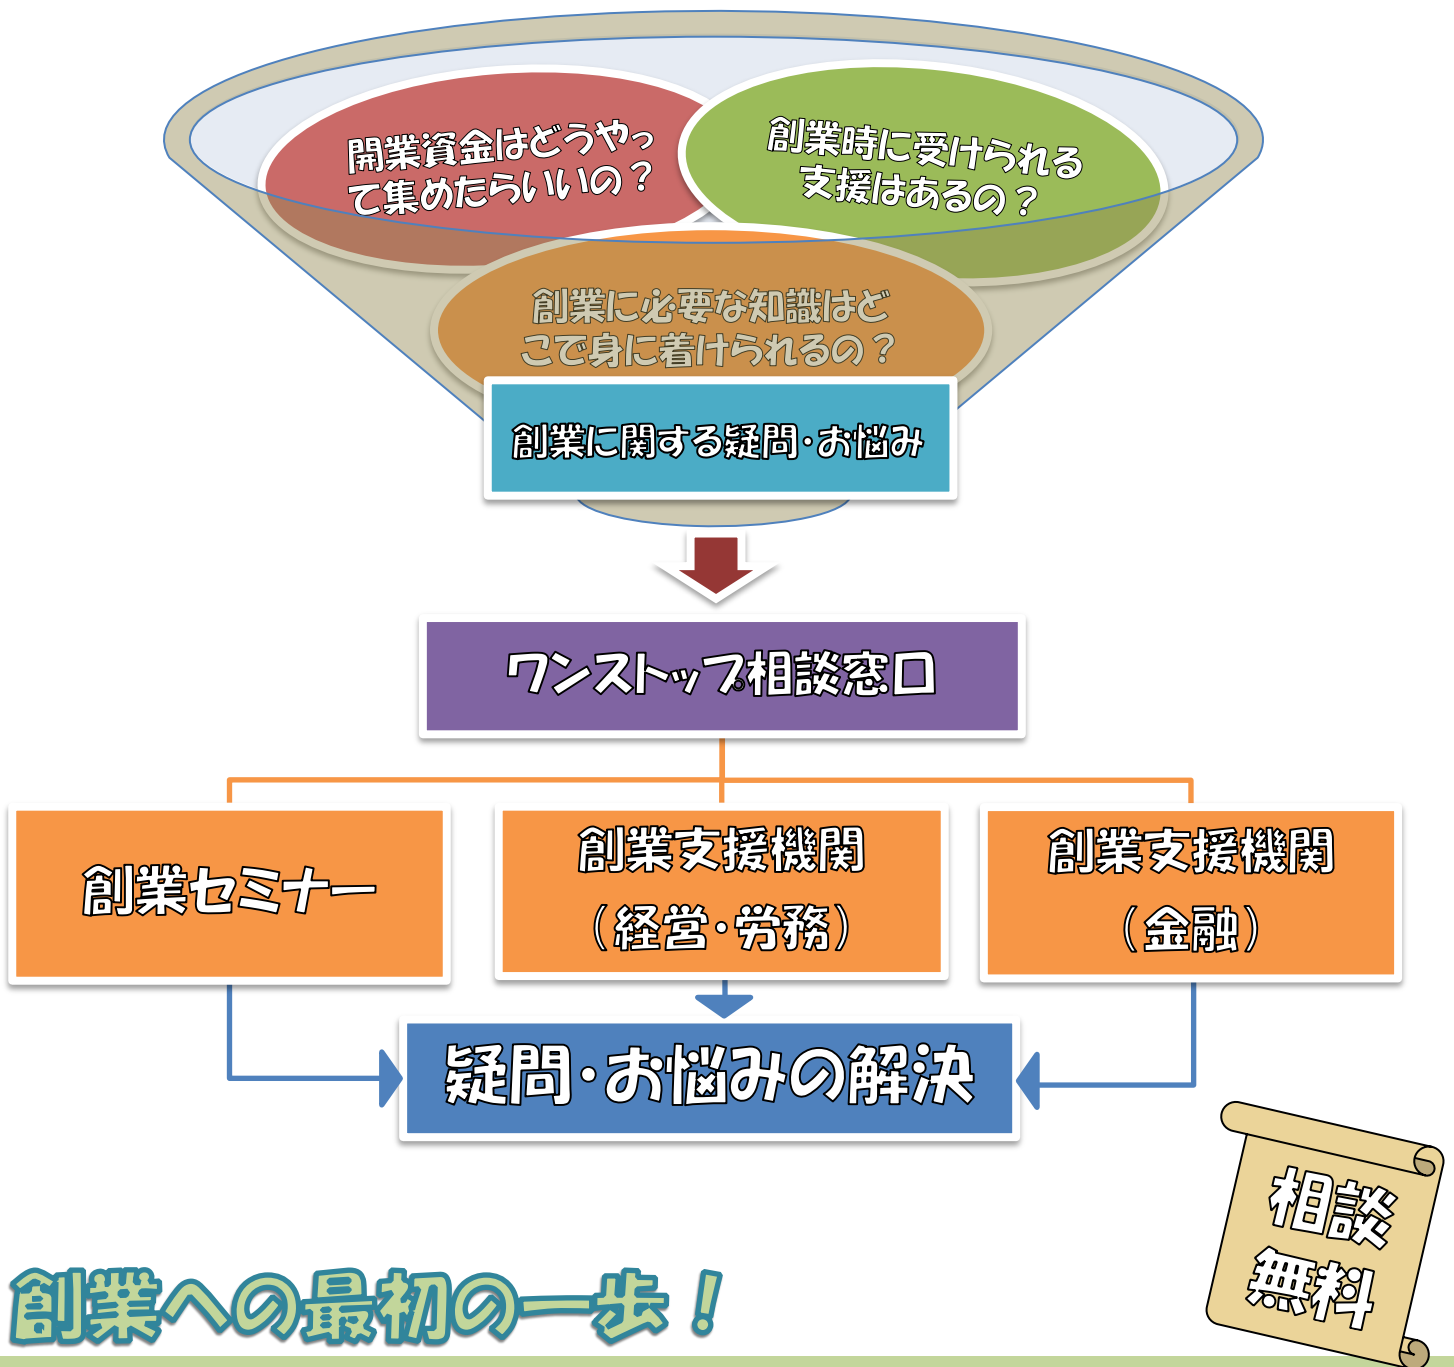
開業資金はどうやって集めたらいいの？

創業時に受けられる支援はあるの？

創業に必要な知識はどこで身に着けられるの？

創業に関する疑問・お悩み

ワンストップ相談窓口

創業セミナー

創業支援機関（経営・労務）

創業支援機関（金融）

疑問・お悩みの解決

相談無料

創業への最初の一歩！